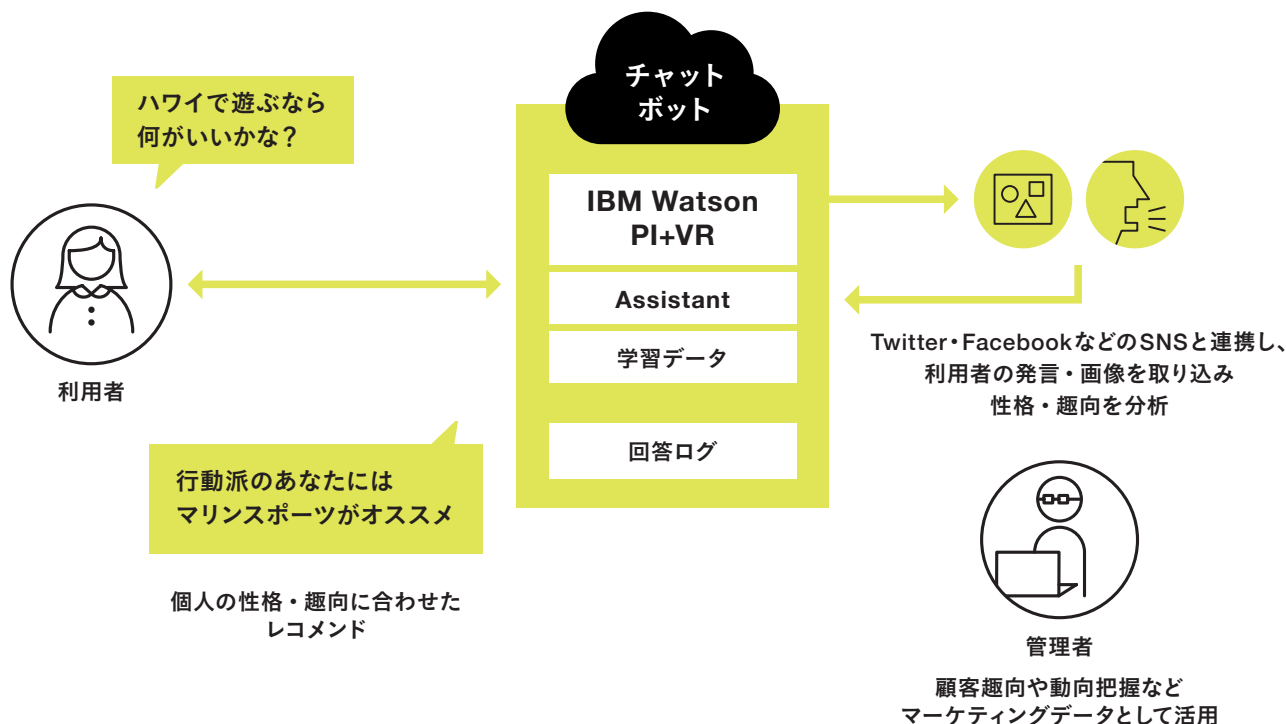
ハワイで遊ぶなら
何がいいかな？

チャット
ボット

IBM Watson
PI+VR

Assistant

学習データ

回答ログ

利用者

Twitter・FacebookなどのSNSと連携し、
利用者の発言・画像を取り込み
性格・趣向を分析

行動派のあなたには
マリンスポーツがオススメ

個人の性格・趣向に合わせた
レコメンド

管理者

顧客趣向や動向把握など
マーケティングデータとして活用